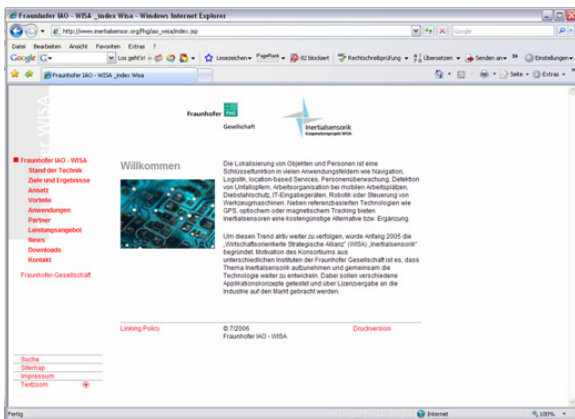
Fraunhofer IAO - WISA _index Wisa - Windows Internet Explorer

http://www.inertialsensor.org/fhg/iao_wisa/index.jsp

Google

Datei Bearbeiten Ansicht Favoriten Extras ?

Google G- Los geht's! Lesezeichen PageRank 82 blockiert Rechtschreibprüfung Übersetzen Senden an Einstellungen

Fraunhofer IAO - WISA _index Wisa

Seite Extras

WISA

Fraunhofer Gesellschaft

Inertialsensorik Kooperationsprojekt WISA

Fraunhofer IAO - WISA
Stand der Technik
Ziele und Ergebnisse
Ansatz
Vorteile
Anwendungen
Partner
Leistungsangebot
News
Downloads
Kontakt

Fraunhofer-Gesellschaft

Willkommen

Die Lokalisierung von Objekten und Personen ist eine Schlüsselfunktion in vielen Anwendungsfeldern wie Navigation, Logistik, location-based Services, Personenüberwachung, Detektion von Unfallopfern, Arbeitsorganisation bei mobilen Arbeitsplätzen, Diebstahlschutz, IT-Eingabegeräten, Robotik oder Steuerung von Werkzeugmaschinen. Neben referenzbasierten Technologien wie GPS, optischem oder magnetischem Tracking bieten Inertialsensoren eine kostengünstige Alternative bzw. Ergänzung.

Um diesen Trend aktiv weiter zu verfolgen, wurde Anfang 2005 die „Wirtschaftsorientierte Strategische Allianz" (WISA) „Inertialsensorik" begründet. Motivation des Konsortiums aus unterschiedlichen Instituten der Fraunhofer Gesellschaft ist es, dass Thema Inertialsensorik aufzunehmen und gemeinsam die Technologie weiter zu entwickeln. Dabei sollen verschiedene Applikationskonzepte getestet und über Lizenzvergabe an die Industrie auf den Markt gebracht werden.

Linking Policy

© 7/2006
Fraunhofer IAO - WISA

Druckversion

Suche
Sitemap
Impressum
Textzoom

Fertig

Internet

100%